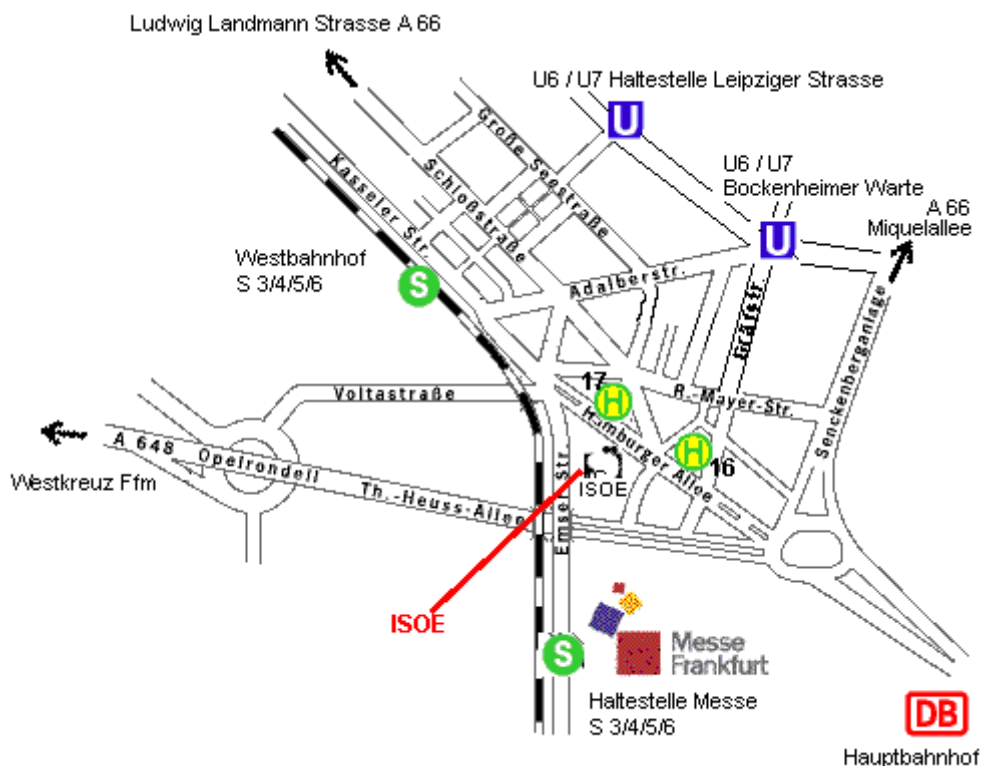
Ludwig Landmann Strasse A 66

U6 / U7 Haltestelle Leipziger Strasse

U

Große Seestraße

Schloßstraße

Kasseler Str.

U6 / U7
Bockenheimer Warte

U

A 66
Miquelallee

Westbahnhof
S 3/4/5/6

S

Adalberstr.

Gräfstr.

Senckenberganlage

17

H

R.-Mayer-Str.

Voltastraße

Hamburger Allee

H

16

A 648

Opelrondell

Westkreuz Ffm

Th.-Heuss-Allee

ISOE

Emser Str.

ISOE

S

Messe
Frankfurt

Haltestelle Messe
S 3/4/5/6

DB

Hauptbahnhof